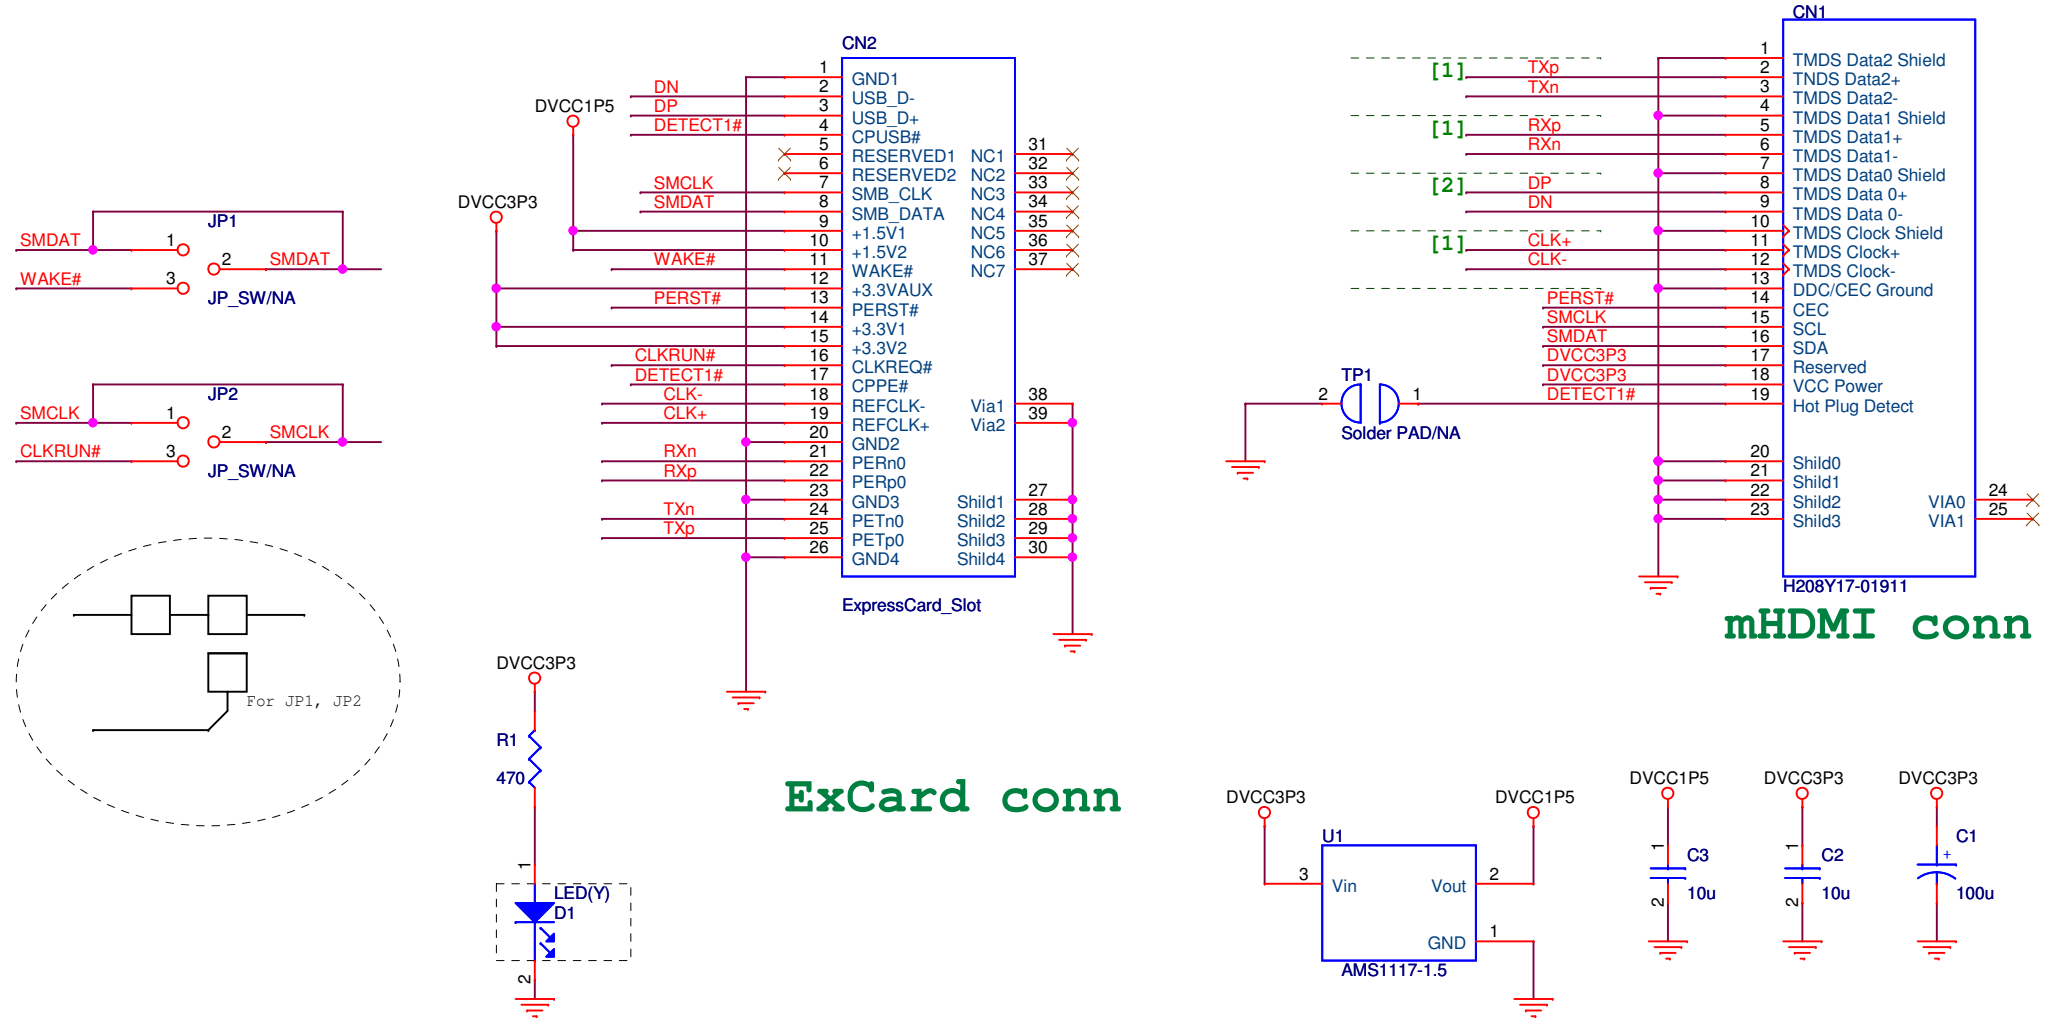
JP1
SMDAT 1
WAKE# 3
2 SMDAT
JP_SW/NA

JP2
SMCLK 1
CLKRUN# 3
2 SMCLK
JP_SW/NA

For JP1, JP2

DVCC1P5
DVCC3P3

CN2
DN
DP
DETECT1#
SMCLK
SMDAT
WAKE#
PERST#
CLKRUN#
DETECT1#
CLK-
CLK+
RXn
RXp
TXn
TXp

| Pin | Name | Name | Pin |
|---|---|---|---|
| 1 | GND1 | | |
| 2 | USB_D- | | |
| 3 | USB_D+ | | |
| 4 | CPUSB# | | |
| 5 | RESERVED1 | NC1 | 31 |
| 6 | RESERVED2 | NC2 | 32 |
| 7 | SMB_CLK | NC3 | 33 |
| 8 | SMB_DATA | NC4 | 34 |
| 9 | +1.5V1 | NC5 | 35 |
| 10 | +1.5V2 | NC6 | 36 |
| 11 | WAKE# | NC7 | 37 |
| 12 | +3.3VAUX | | |
| 13 | PERST# | | |
| 14 | +3.3V1 | | |
| 15 | +3.3V2 | | |
| 16 | CLKREQ# | | |
| 17 | CPPE# | | |
| 18 | REFCLK- | Via1 | 38 |
| 19 | REFCLK+ | Via2 | 39 |
| 20 | GND2 | | |
| 21 | PERn0 | | |
| 22 | PERp0 | | |
| 23 | GND3 | Shild1 | 27 |
| 24 | PETn0 | Shild2 | 28 |
| 25 | PETp0 | Shild3 | 29 |
| 26 | GND4 | Shild4 | 30 |

ExpressCard_Slot

ExCard conn

DVCC3P3
R1
470
1
LED(Y)
D1
2

CN1
[1] TXp
TXn
[1] RXp
RXn
[2] DP
DN
[1] CLK+
CLK-
PERST#
SMCLK
SMDAT
DVCC3P3
DVCC3P3
DETECT1#

| Pin | Name |
|---|---|
| 1 | TMDS Data2 Shield |
| 2 | TNDS Data2+ |
| 3 | TMDS Data2- |
| 4 | TMDS Data1 Shield |
| 5 | TMDS Data1+ |
| 6 | TMDS Data1- |
| 7 | TMDS Data0 Shield |
| 8 | TMDS Data 0+ |
| 9 | TMDS Data 0- |
| 10 | TMDS Clock Shield |
| 11 | TMDS Clock+ |
| 12 | TMDS Clock- |
| 13 | DDC/CEC Ground |
| 14 | CEC |
| 15 | SCL |
| 16 | SDA |
| 17 | Reserved |
| 18 | VCC Power |
| 19 | Hot Plug Detect |
| 20 | Shild0 |
| 21 | Shild1 |
| 22 | Shild2 |
| 23 | Shild3 |

VIA0 24
VIA1 25
H208Y17-01911

TP1
2 1
Solder PAD/NA

mHDMI conn

DVCC3P3
DVCC1P5
U1
3 Vin
Vout 2
GND 1
AMS1117-1.5

DVCC1P5
1
C3
2
10u

DVCC3P3
1
C2
2
10u

DVCC3P3
C1
+
100u